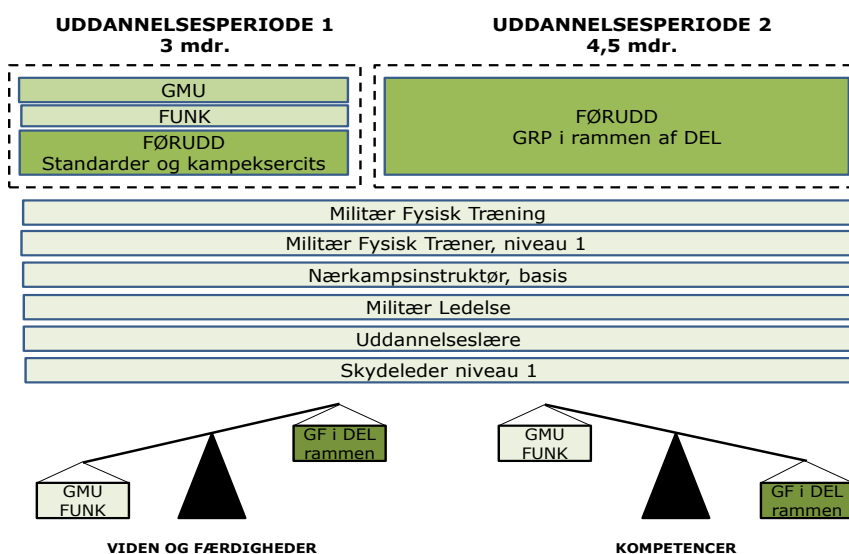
UDDANNELSESPERIODE 1
3 mdr.

UDDANNELSESPERIODE 2
4,5 mdr.

GMU

FUNK

FØRUDD
Standarder og kampeksercits

FØRUDD
GRP i rammen af DEL

Militær Fysisk Træning

Militær Fysisk Træner, niveau 1

Nærkampsinstruktør, basis

Militær Ledelse

Uddannelseslære

Skydeleder niveau 1

GMU
FUNK

GF i DEL
rammen

GMU
FUNK

GF i DEL
rammen

VIDEN OG FÆRDIGHEDER

KOMPETENCER